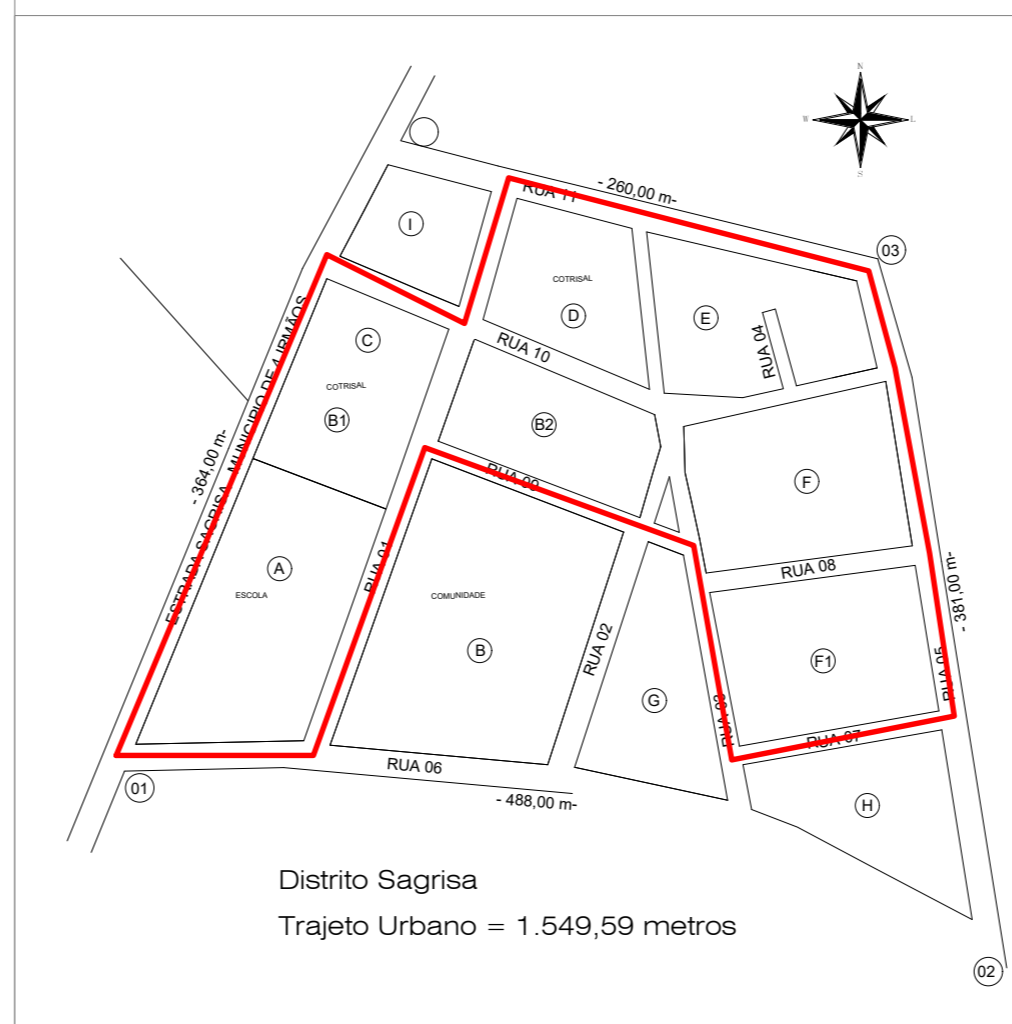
N
W
L
S

- 260,00 m-
RUA 11
03
I
COTRISAL
D
E
RUA 04
C
RUA 10
COTRISAL
B1
B2
- 364,00 m-
ESTRADA SAGRISA - MUNICIPIO DE 4 IRMÃOS
RUA 09
F
A
ESCOLA
RUA 01
COMUNIDADE
B
RUA 08
- 381,00 m-
RUA 02
F1
G
RUA 03
RUA 05
RUA 07
RUA 06
01
- 488,00 m-
H
02

Distrito Sagrisa
Trajeto Urbano = 1.549,59 metros